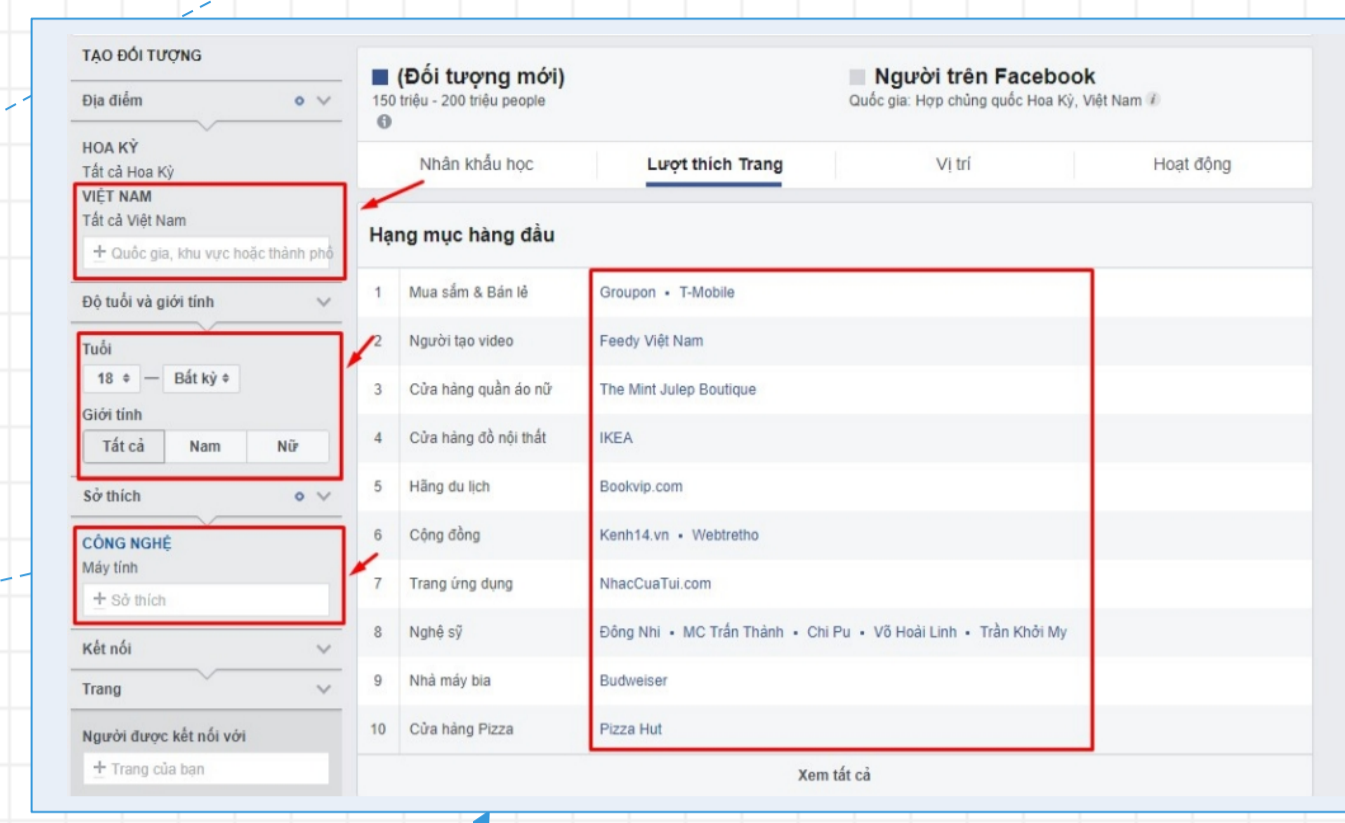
TẠO ĐỐI TƯỢNG

Địa điểm

HOA KỲ
Tất cả Hoa Kỳ
VIỆT NAM
Tất cả Việt Nam
+ Quốc gia, khu vực hoặc thành phố

Độ tuổi và giới tính

Tuổi
18 — Bất kỳ

Giới tính
Tất cả | Nam | Nữ

Sở thích

CÔNG NGHỆ
Máy tính
+ Sở thích

Kết nối

Trang

Người được kết nối với
+ Trang của bạn

(Đối tượng mới)
150 triệu - 200 triệu people

Người trên Facebook
Quốc gia: Hợp chủng quốc Hoa Kỳ, Việt Nam

Nhân khẩu học | Lượt thích Trang | Vị trí | Hoạt động

Hạng mục hàng đầu

| | | |
|---|---|---|
| 1 | Mua sắm & Bán lẻ | Groupon • T-Mobile |
| 2 | Người tạo video | Feedy Việt Nam |
| 3 | Cửa hàng quần áo nữ | The Mint Julep Boutique |
| 4 | Cửa hàng đồ nội thất | IKEA |
| 5 | Hãng du lịch | Bookvip.com |
| 6 | Cộng đồng | Kenh14.vn • Webtretho |
| 7 | Trang ứng dụng | NhacCuaTui.com |
| 8 | Nghệ sỹ | Đông Nhi • MC Trấn Thành • Chi Pu • Võ Hoài Linh • Trần Khởi My |
| 9 | Nhà máy bia | Budweiser |
| 10 | Cửa hàng Pizza | Pizza Hut |

Xem tất cả